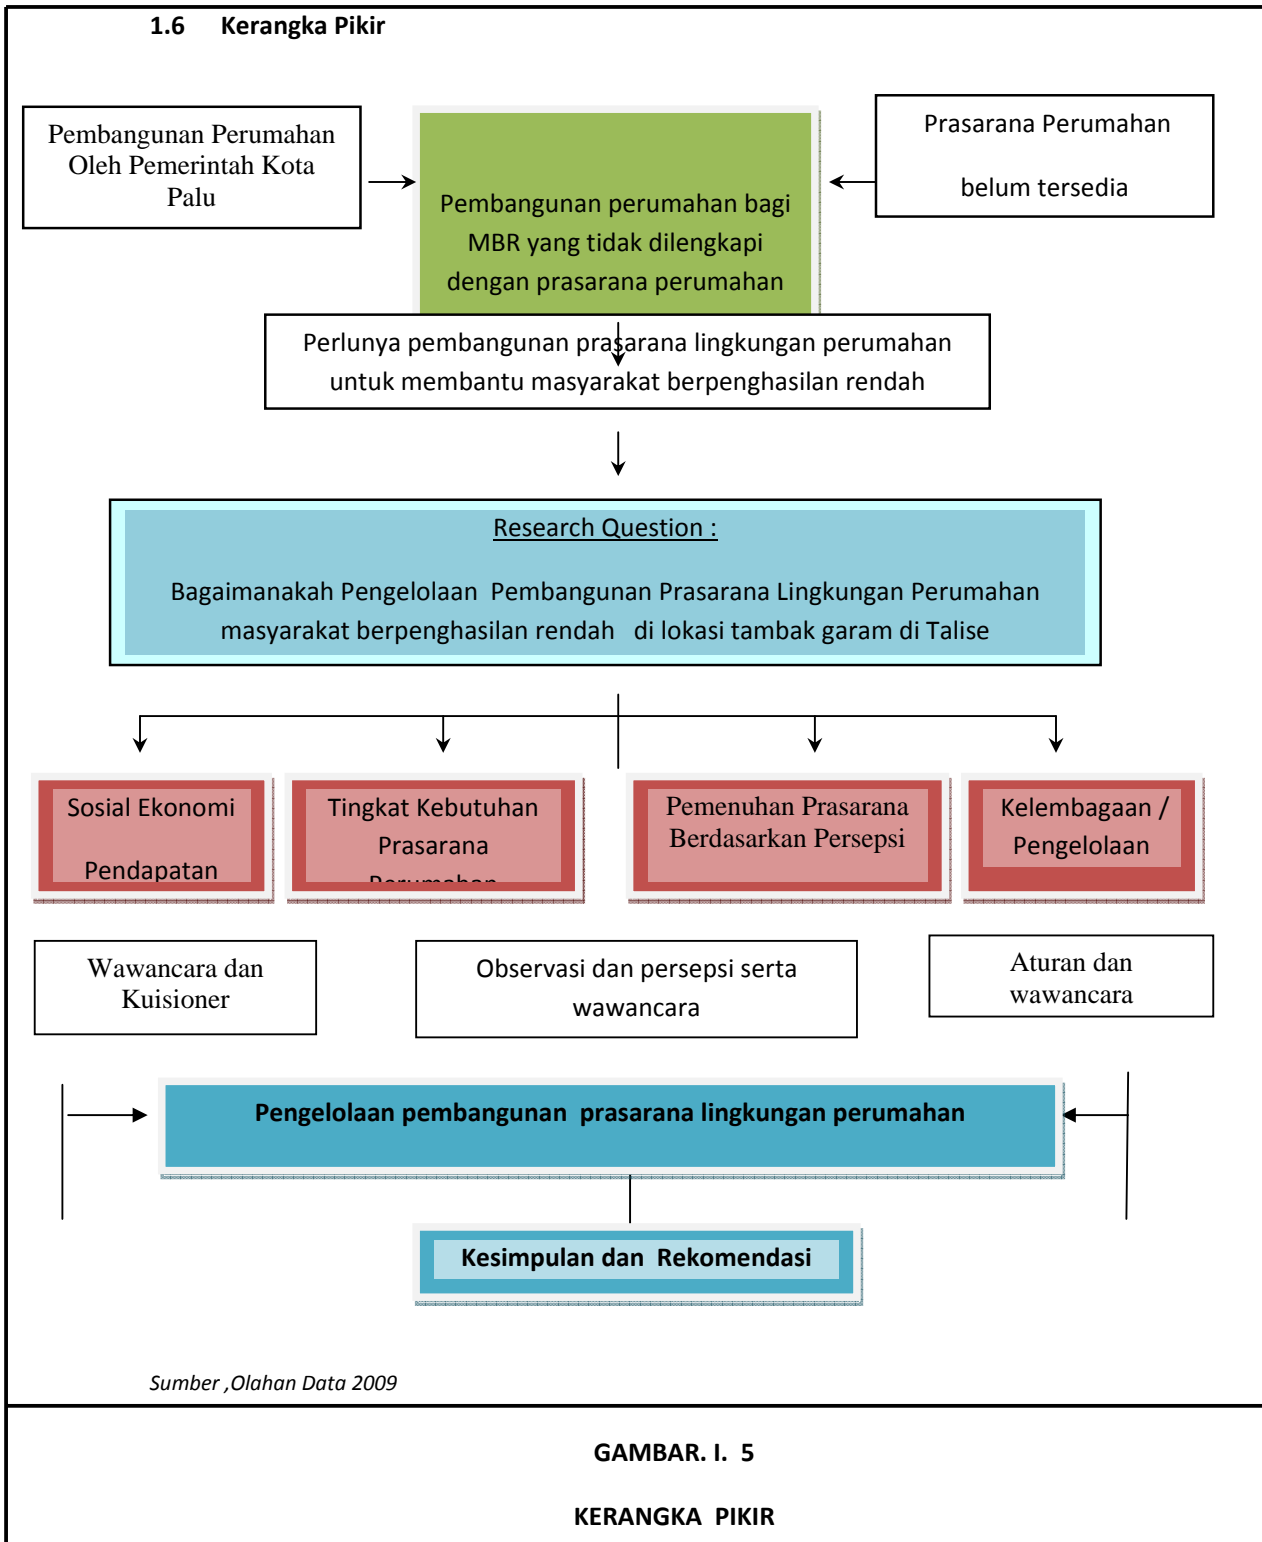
1.6 Kerangka Pikir

Pembangunan Perumahan Oleh Pemerintah Kota Palu

Pembangunan perumahan bagi MBR yang tidak dilengkapi dengan prasarana perumahan

Prasarana Perumahan

belum tersedia

Perlunya pembangunan prasarana lingkungan perumahan untuk membantu masyarakat berpenghasilan rendah

Research Question :

Bagaimanakah Pengelolaan Pembangunan Prasarana Lingkungan Perumahan masyarakat berpenghasilan rendah di lokasi tambak garam di Talise

Sosial Ekonomi

Pendapatan

Tingkat Kebutuhan Prasarana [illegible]

Pemenuhan Prasarana Berdasarkan Persepsi

Kelembagaan / Pengelolaan

Wawancara dan Kuisioner

Observasi dan persepsi serta wawancara

Aturan dan wawancara

Pengelolaan pembangunan prasarana lingkungan perumahan

Kesimpulan dan Rekomendasi

Sumber ,Olahan Data 2009

GAMBAR. I. 5

KERANGKA PIKIR